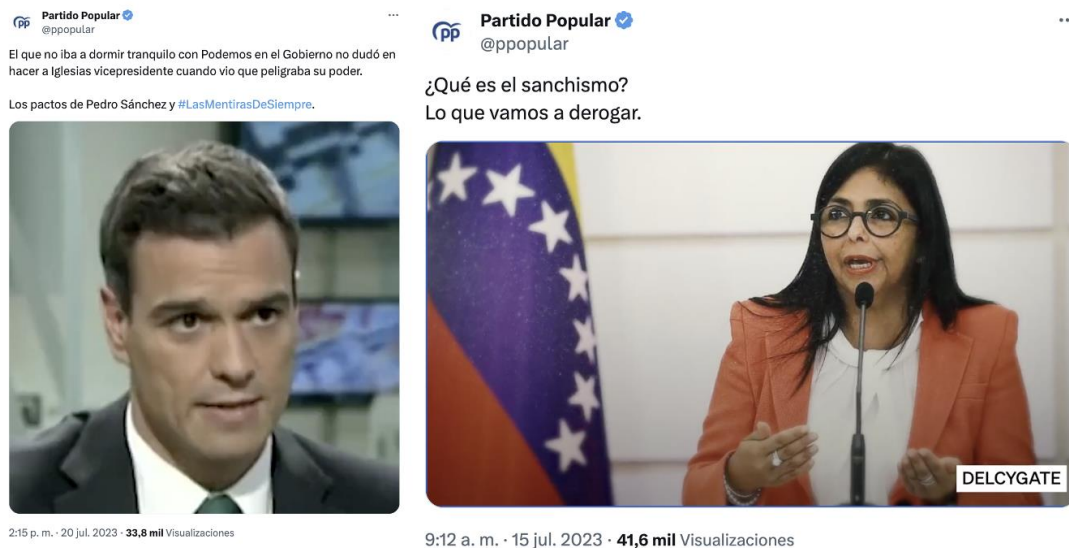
pp Partido Popular
@ppopular
...

El que no iba a dormir tranquilo con Podemos en el Gobierno no dudó en hacer a Iglesias vicepresidente cuando vio que peligraba su poder.

Los pactos de Pedro Sánchez y #LasMentirasDeSiempre.

2:15 p. m. · 20 jul. 2023 · 33,8 mil Visualizaciones

pp Partido Popular
@ppopular
..

¿Qué es el sanchismo?
Lo que vamos a derogar.

DELCYGATE

9:12 a. m. · 15 jul. 2023 · 41,6 mil Visualizaciones